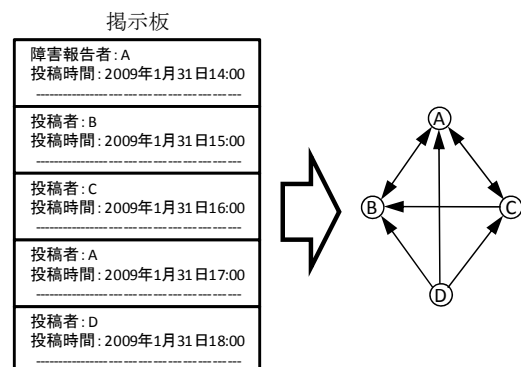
掲示板

障害報告者：A
投稿時間：2009年1月31日14:00

投稿者：B
投稿時間：2009年1月31日15:00

投稿者：C
投稿時間：2009年1月31日16:00

投稿者：A
投稿時間：2009年1月31日17:00

投稿者：D
投稿時間：2009年1月31日18:00

A
B
C
D